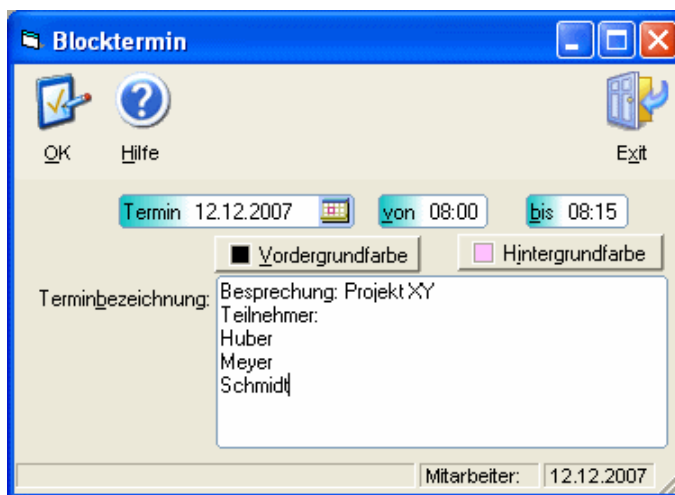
Blocktermin

OK
Hilfe
Exit

Termin 12.12.2007
von 08:00
bis 08:15

Vordergrundfarbe
Hintergrundfarbe

Terminbezeichnung:
Besprechung: Projekt XY
Teilnehmer:
Huber
Meyer
Schmidt

Mitarbeiter:
12.12.2007